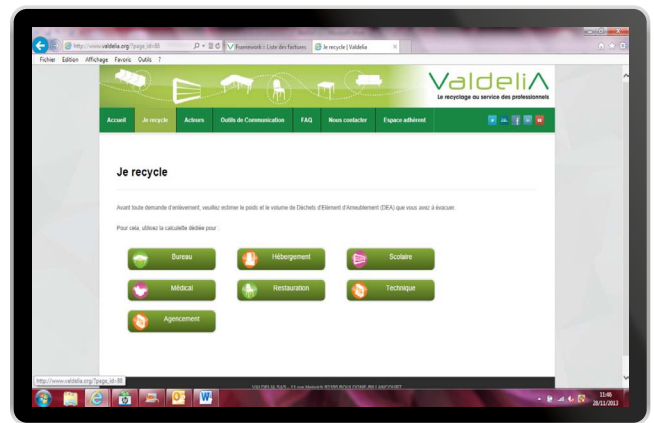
http://www.valdelia.org/?page_id=80
Framework :: Liste des factures
Je recycle | Valdelia
Fichier Edition Affichage Favoris Outils ?

ValdeliA
Le recyclage au service des professionnels

Accueil Je recycle Acteurs Outils de Communication FAQ Nous contacter Espace adhérent

Je recycle

Avant toute demande d'enlèvement, veuillez estimer le poids et le volume de Déchets d'Elément d'Ameublement (DEA) que vous avez à évacuer.

Pour cela, utilisez la calculette dédiée pour :

Bureau
Hébergement
Scolaire
Médical
Restauration
Technique
Agencement

http://www.valdelia.org/?page_id=80
VALDELIA SAS - 11 rue Heinrich 92100 BOULOGNE-BILLANCOURT
11:46
28/11/2013